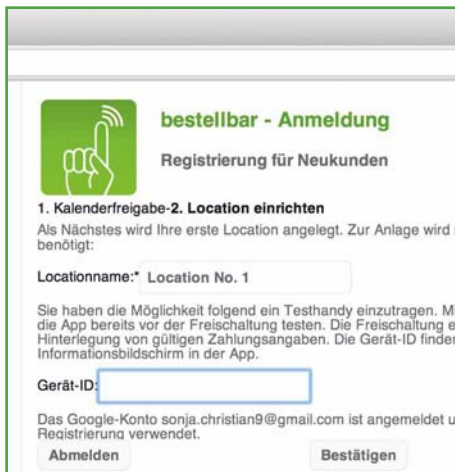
bestellbar - Anmeldung

Registrierung für Neukunden

1. Kalenderfreigabe-2. Location einrichten

Als Nächstes wird Ihre erste Location angelegt. Zur Anlage wird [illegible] benötigt:

Locationname:* Location No. 1

Sie haben die Möglichkeit folgend ein Testhandy einzutragen. M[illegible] die App bereits vor der Freischaltung testen. Die Freischaltung e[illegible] Hinterlegung von gültigen Zahlungsangaben. Die Gerät-ID finde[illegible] Informationsbildschirm in der App.

Gerät-ID:

Das Google-Konto sonja.christian9@gmail.com ist angemeldet u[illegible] Registrierung verwendet.

Abmelden

Bestätigen